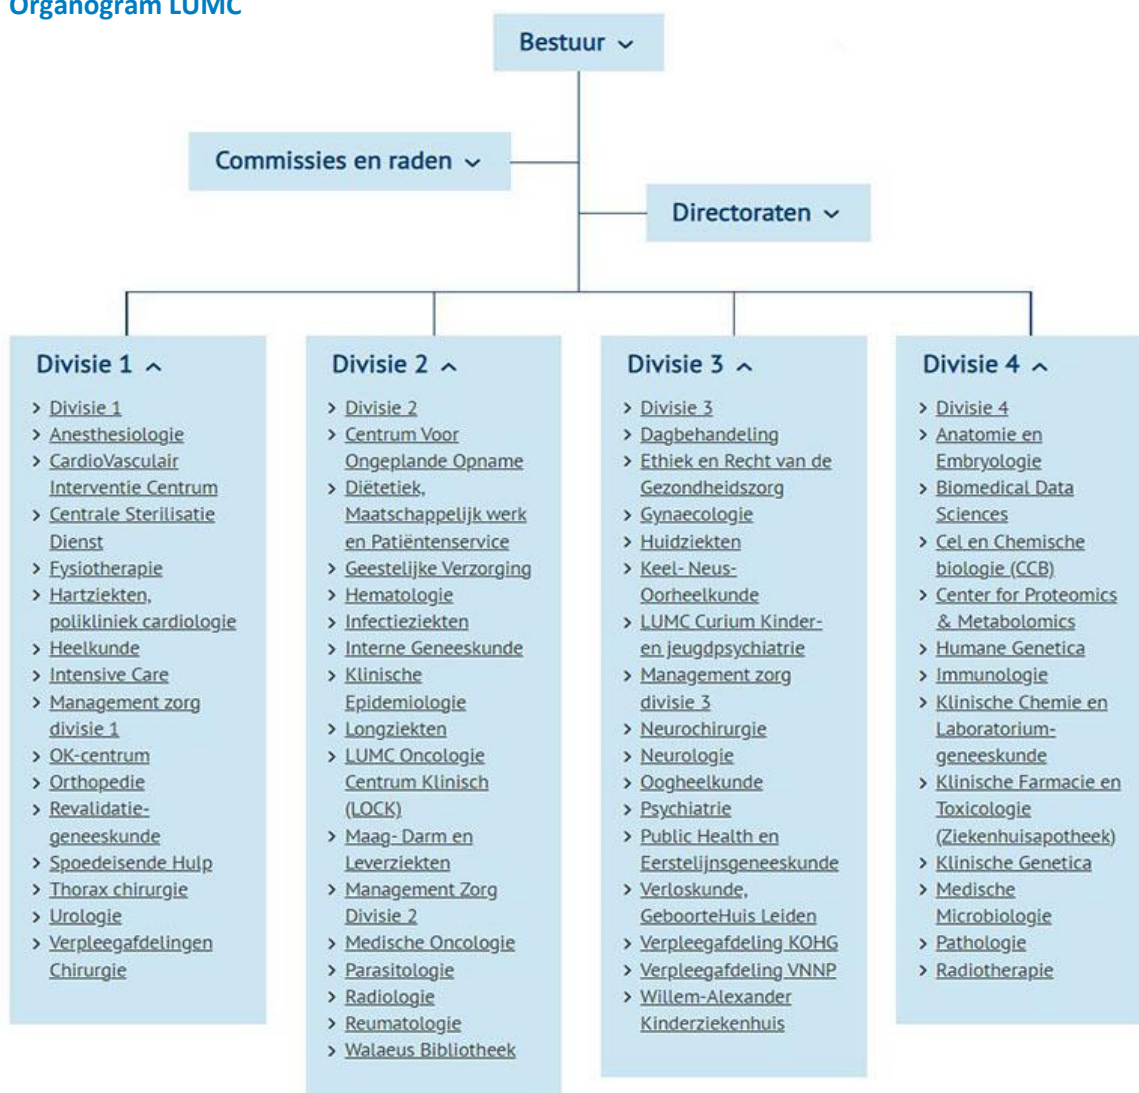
Organogram LUMC

Bestuur

Commissies en raden

Directoraten

Divisie 1
- Divisie 1
- Anesthesiologie
- CardioVasculair Interventie Centrum
- Centrale Sterilisatie Dienst
- Fysiotherapie
- Hartziekten, polikliniek cardiologie
- Heelkunde
- Intensive Care
- Management zorg divisie 1
- OK-centrum
- Orthopedie
- Revalidatiegeneeskunde
- Spoedeisende Hulp
- Thorax chirurgie
- Urologie
- Verpleegafdelingen Chirurgie

Divisie 2
- Divisie 2
- Centrum Voor Ongeplande Opname
- Diëtetiek, Maatschappelijk werk en Patiëntenservice
- Geestelijke Verzorging
- Hematologie
- Infectieziekten
- Interne Geneeskunde
- Klinische Epidemiologie
- Longziekten
- LUMC Oncologie Centrum Klinisch (LOCK)
- Maag- Darm en Leverziekten
- Management Zorg Divisie 2
- Medische Oncologie
- Parasitologie
- Radiologie
- Reumatologie
- Walaeus Bibliotheek

Divisie 3
- Divisie 3
- Dagbehandeling
- Ethiek en Recht van de Gezondheidszorg
- Gynaecologie
- Huidziekten
- Keel- Neus- Oorheelkunde
- LUMC Curium Kinder- en jeugdpsychiatrie
- Management zorg divisie 3
- Neurochirurgie
- Neurologie
- Oogheelkunde
- Psychiatrie
- Public Health en Eerstelijnsgeneeskunde
- Verloskunde, GeboorteHuis Leiden
- Verpleegafdeling KOHG
- Verpleegafdeling VNNP
- Willem-Alexander Kinderziekenhuis

Divisie 4
- Divisie 4
- Anatomie en Embryologie
- Biomedical Data Sciences
- Cel en Chemische biologie (CCB)
- Center for Proteomics & Metabolomics
- Humane Genetica
- Immunologie
- Klinische Chemie en Laboratoriumgeneeskunde
- Klinische Farmacie en Toxicologie (Ziekenhuisapotheek)
- Klinische Genetica
- Medische Microbiologie
- Pathologie
- Radiotherapie